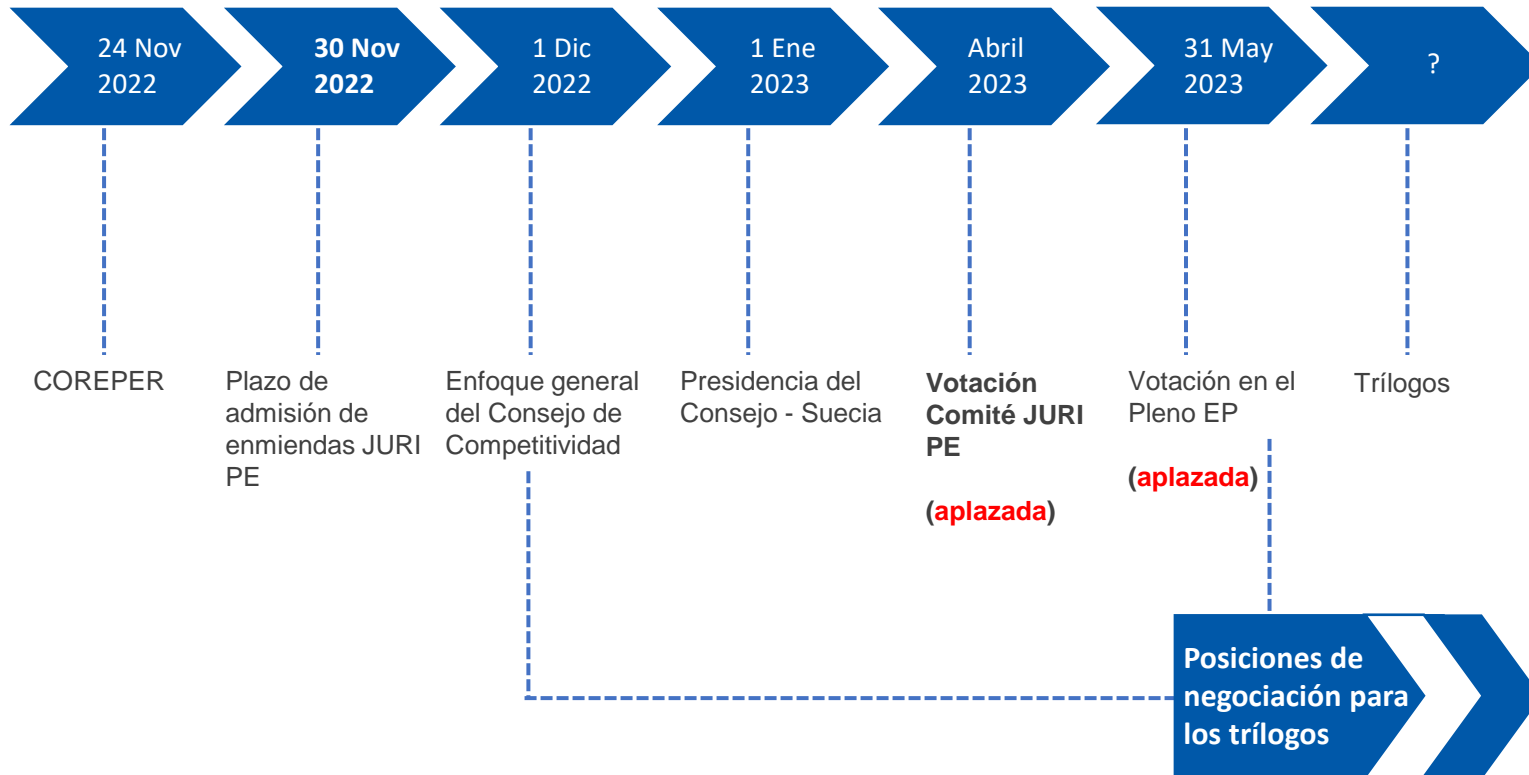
24 Nov 2022

30 Nov 2022

1 Dic 2022

1 Ene 2023

Abril 2023

31 May 2023

?

COREPER

Plazo de admisión de enmiendas JURI PE

Enfoque general del Consejo de Competitividad

Presidencia del Consejo - Suecia

Votación Comité JURI PE

(aplazada)

Votación en el Pleno EP

(aplazada)

Trílogos

Posiciones de negociación para los trílogos